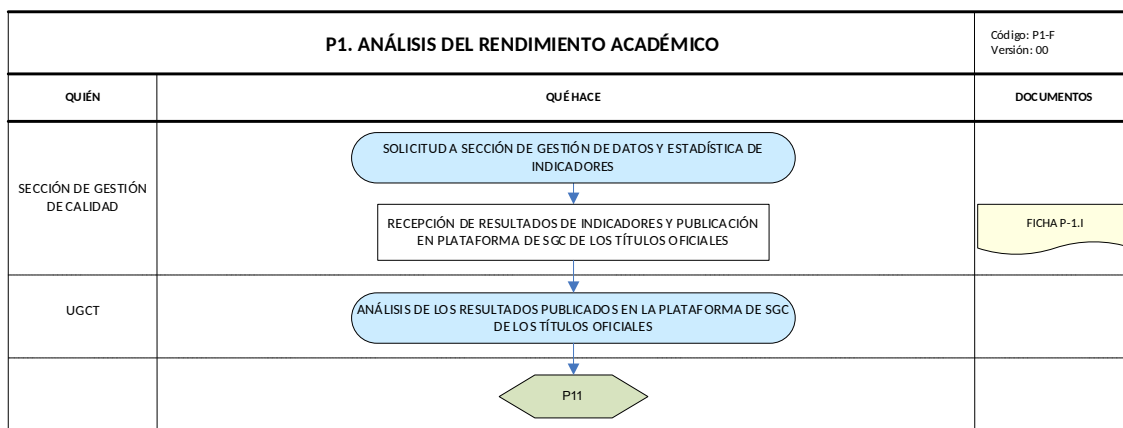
P1. ANÁLISIS DEL RENDIMIENTO ACADÉMICO

Código: P1-F
Versión: 00

QUIÉN

QUÉ HACE

DOCUMENTOS

SECCIÓN DE GESTIÓN DE CALIDAD

SOLICITUD A SECCIÓN DE GESTIÓN DE DATOS Y ESTADÍSTICA DE INDICADORES

RECEPCIÓN DE RESULTADOS DE INDICADORES Y PUBLICACIÓN EN PLATAFORMA DE SGC DE LOS TÍTULOS OFICIALES

FICHA P-1.I

UGCT

ANÁLISIS DE LOS RESULTADOS PUBLICADOS EN LA PLATAFORMA DE SGC DE LOS TÍTULOS OFICIALES

P11